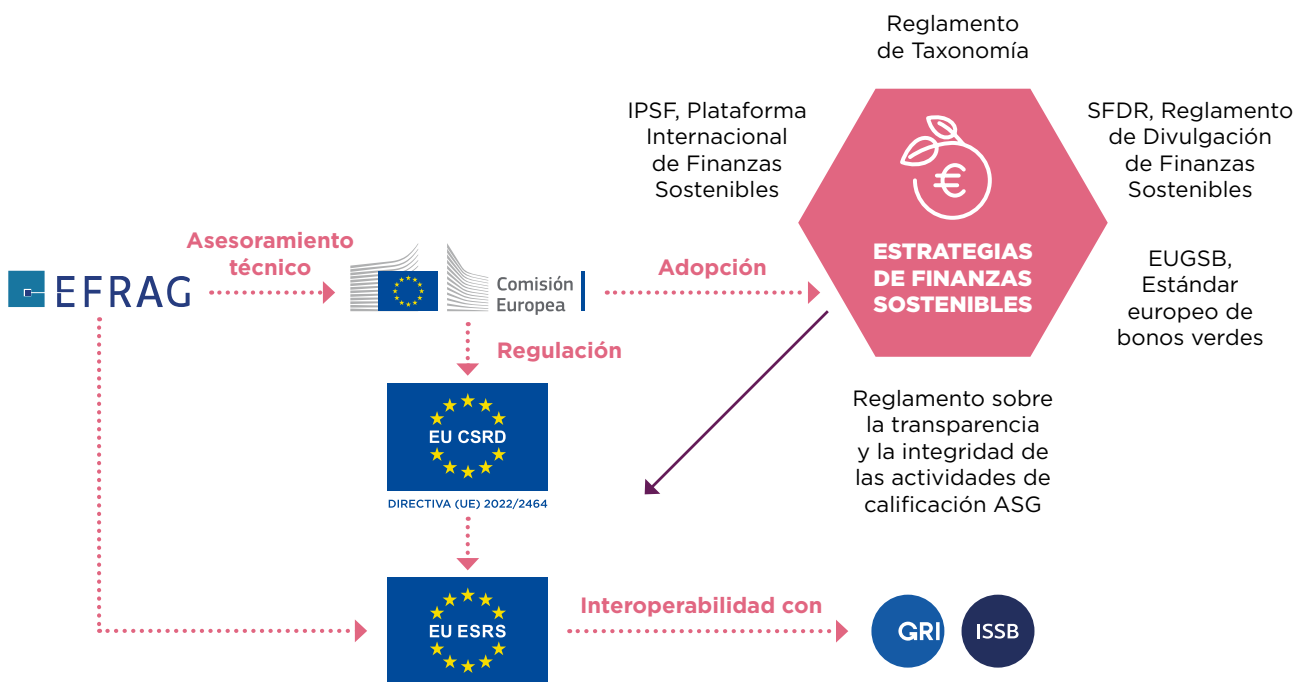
EFRAG

Asesoramiento técnico

Comisión Europea

Adopción

Regulación

EU CSRD

DIRECTIVA (UE) 2022/2464

EU ESRS

Interoperabilidad con

GRI

ISSB

Reglamento de Taxonomía

IPSF, Plataforma Internacional de Finanzas Sostenibles

€

ESTRATEGIAS DE FINANZAS SOSTENIBLES

SFDR, Reglamento de Divulgación de Finanzas Sostenibles

EUGSB, Estándar europeo de bonos verdes

Reglamento sobre la transparencia y la integridad de las actividades de calificación ASG